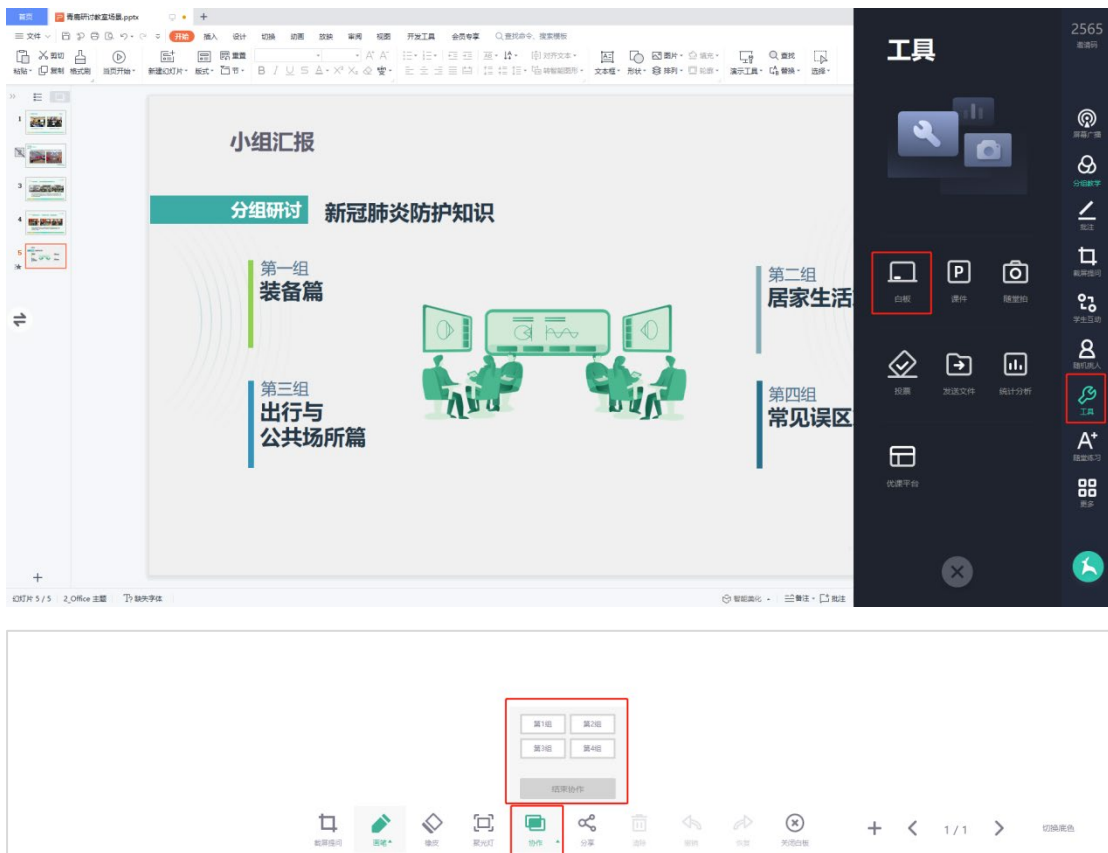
首页 青鹿研讨教室场景.pptx +

文件 开始 插入 设计 切换 动画 放映 审阅 视图 开发工具 会员专享 查找命令、搜索模板

粘贴 剪切 复制 格式刷 当页开始 新建幻灯片 版式 节 重置 文本框 形状 排列 图片 填充 轮廓 演示工具 查找 替换 选择

小组汇报

分组研讨 新冠肺炎防护知识

第一组
装备篇

第二组
居家生活

第三组
出行与
公共场所篇

第四组
常见误区

幻灯片 5 / 5 2_Office 主题 缺失字体 智能美化 备注 批注

工具

白板 课件 随堂拍

投票 发送文件 统计分析

优课平台

2565
邀请码

屏幕广播
分组教学
批注
截屏提问
学生互动
随机挑人
工具
随堂练习
更多

第1组 第2组
第3组 第4组
结束协作

截屏提问 画笔 橡皮 聚光灯 协作 分享 清除 撤销 恢复 关闭白板 + < 1 / 1 > 切换底色